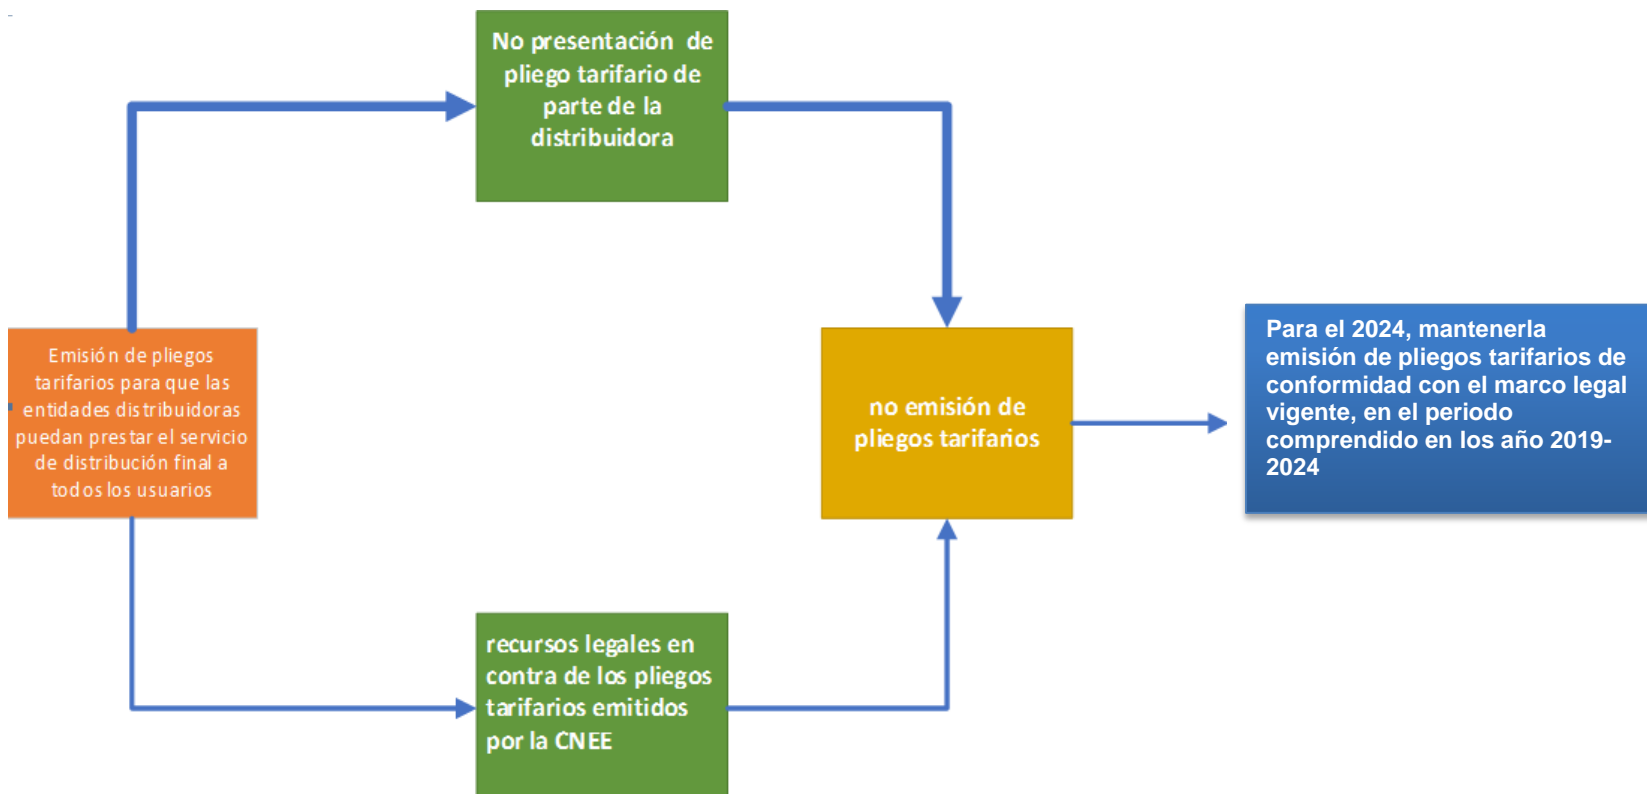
No presentación de pliego tarifario de parte de la distribuidora

Emisión de pliegos tarifarios para que las entidades distribuidoras puedan prestar el servicio de distribución final a todos los usuarios

no emisión de pliegos tarifarios

Para el 2024, mantenerla emisión de pliegos tarifarios de conformidad con el marco legal vigente, en el periodo comprendido en los año 2019-2024

recursos legales en contra de los pliegos tarifarios emitidos por la CNEE